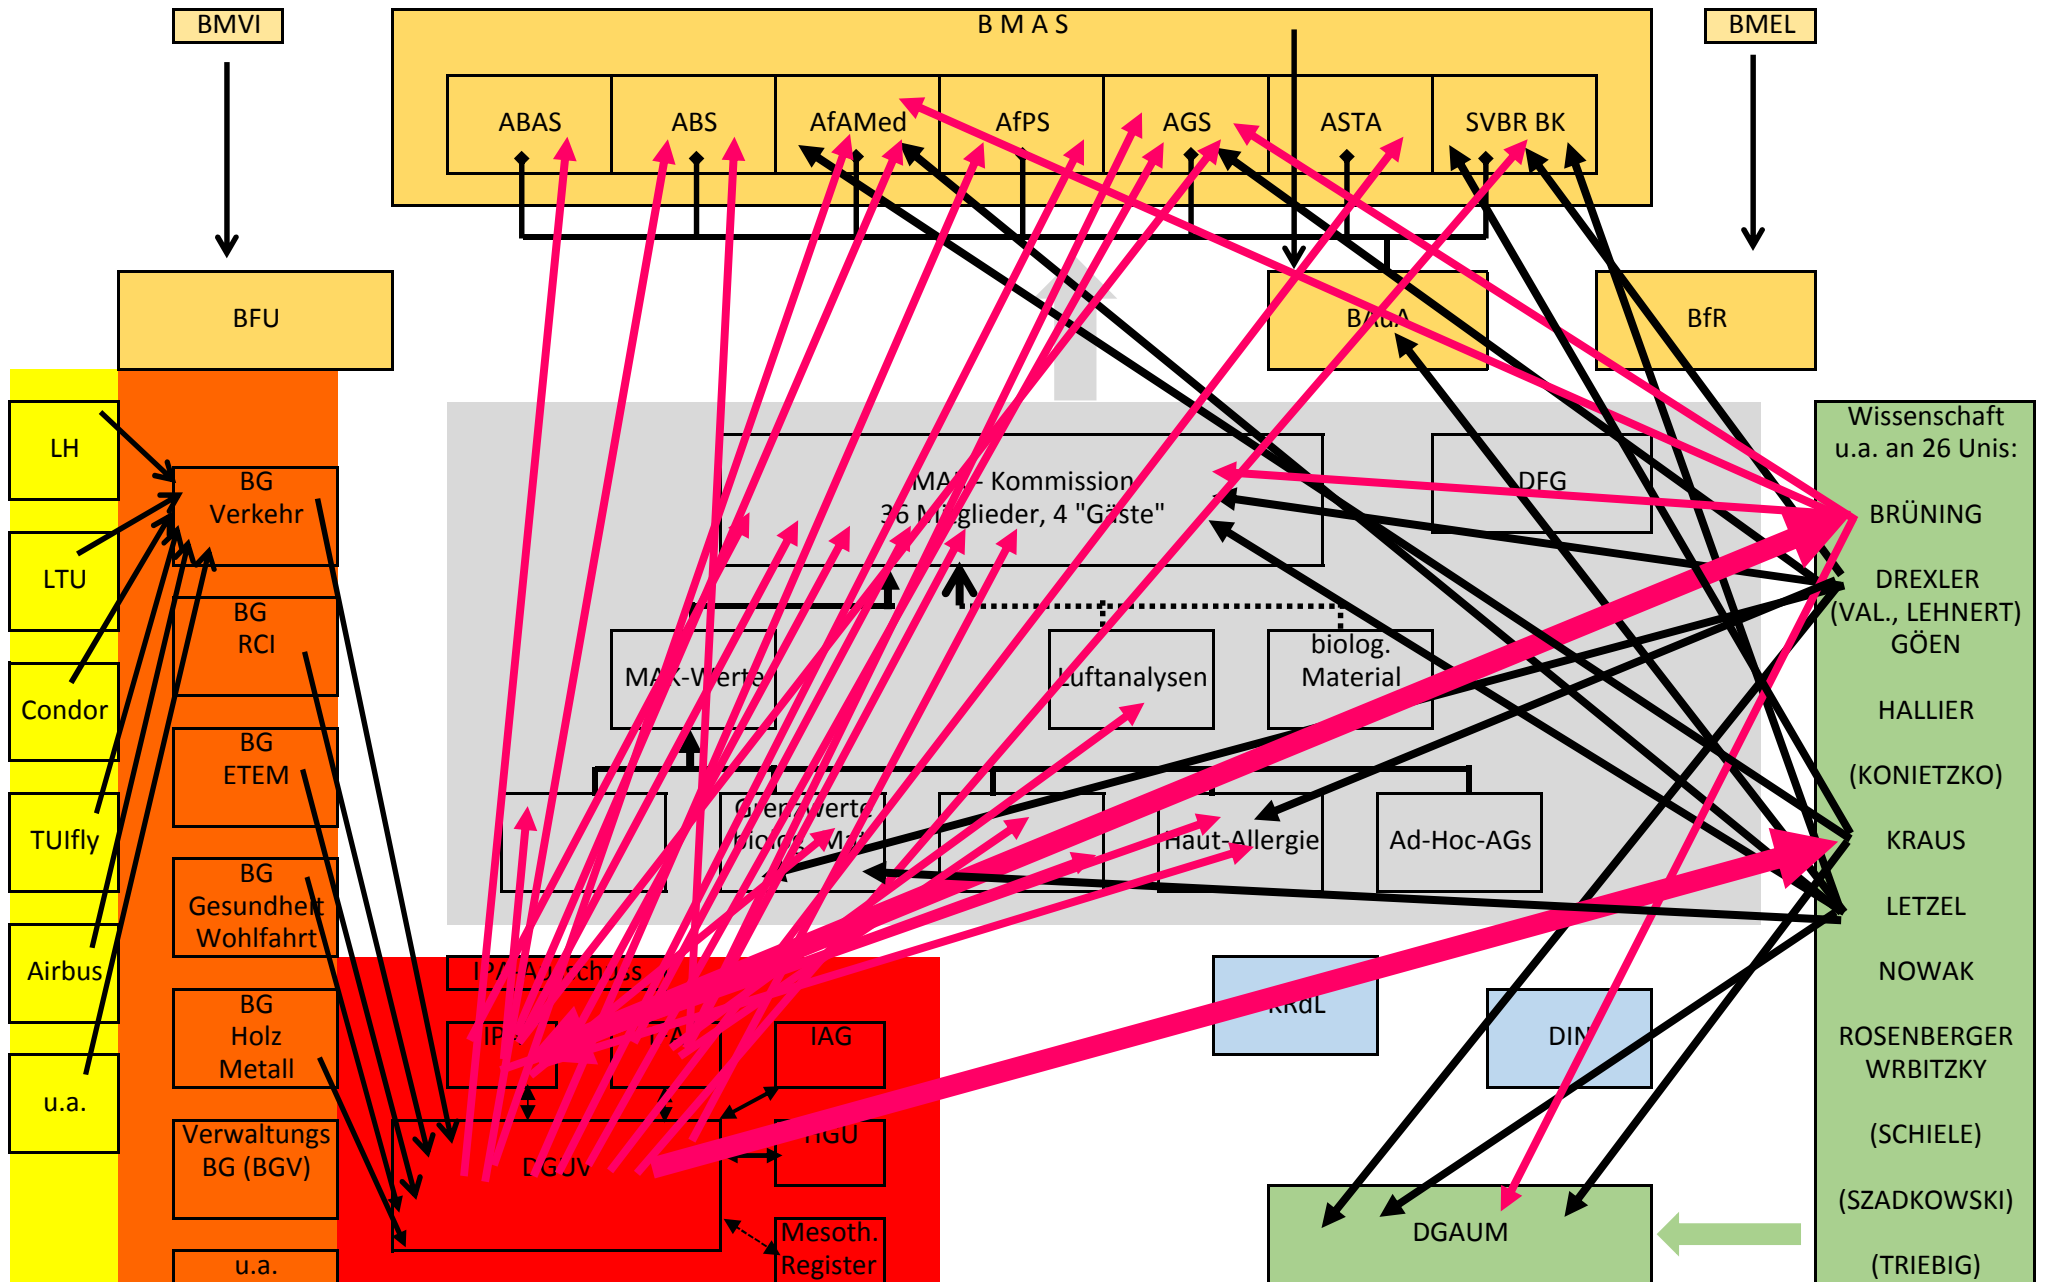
BMVI

B M A S

BMEL

ABAS

ABS

AfAMed

AfPS

AGS

ASTA

SVBR BK

BFU

BAuA

BfR

LH

LTU

Condor

TUIfly

Airbus

u.a.

BG Verkehr

BG RCI

BG ETEM

BG Gesundheit Wohlfahrt

BG Holz Metall

Verwaltungs BG (BGV)

u.a.

MAK-Kommission 36 Mitglieder, 4 "Gäste"

DFG

MAK-Werte

Luftanalysen

biolog. Material

Grenzwerte biolog. Mat.

Haut-Allergie

Ad-Hoc-AGs

IPA-Ausschuss

IPA

IFA

IAG

DGUV

IGU

Mesoth. Register

KRdL

DIN

DGAUM

Wissenschaft u.a. an 26 Unis:

BRÜNING

DREXLER (VAL., LEHNERT) GÖEN

HALLIER

(KONIETZKO)

KRAUS

LETZEL

NOWAK

ROSENBERGER WRBITZKY

(SCHIELE)

(SZADKOWSKI)

(TRIEBIG)